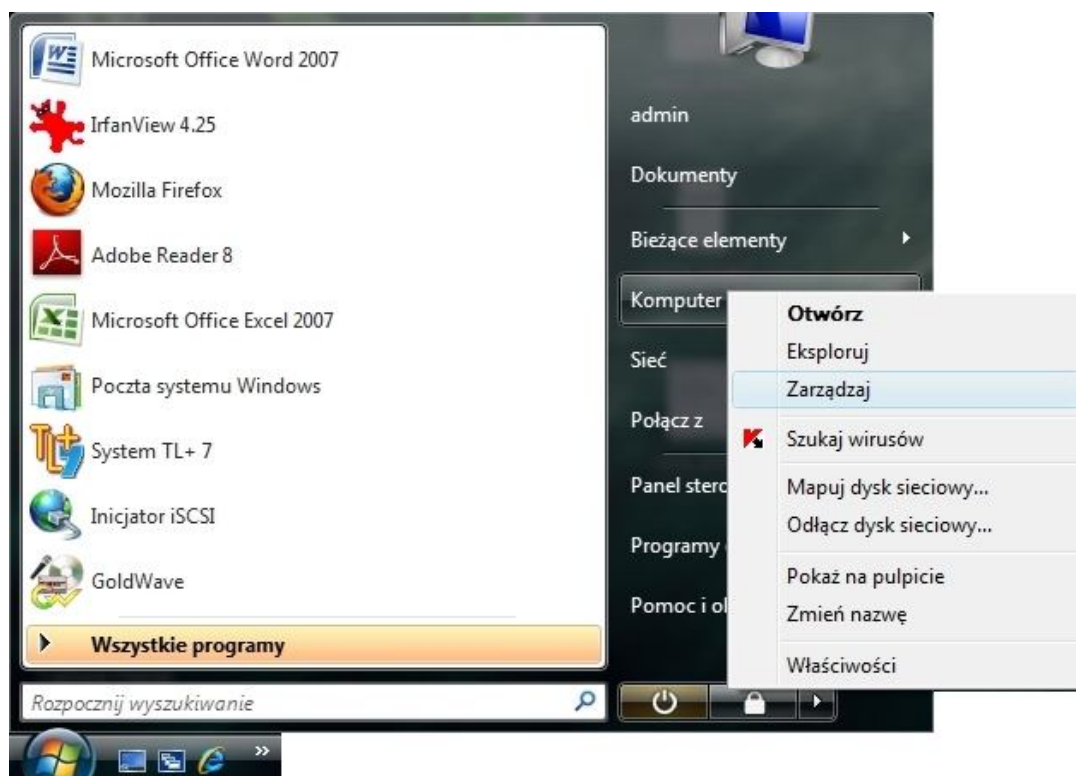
Microsoft Office Word 2007
IrfanView 4.25
Mozilla Firefox
Adobe Reader 8
Microsoft Office Excel 2007
Poczta systemu Windows
System TL+ 7
Inicjator iSCSI
GoldWave
Wszystkie programy
Rozpocznij wyszukiwanie

admin
Dokumenty
Bieżące elementy
Komputer
Sieć
Połącz z
Panel sterc
Programy
Pomoc i o

Otwórz
Eksploruj
Zarządzaj
Szukaj wirusów
Mapuj dysk sieciowy...
Odłącz dysk sieciowy...
Pokaż na pulpicie
Zmień nazwę
Właściwości